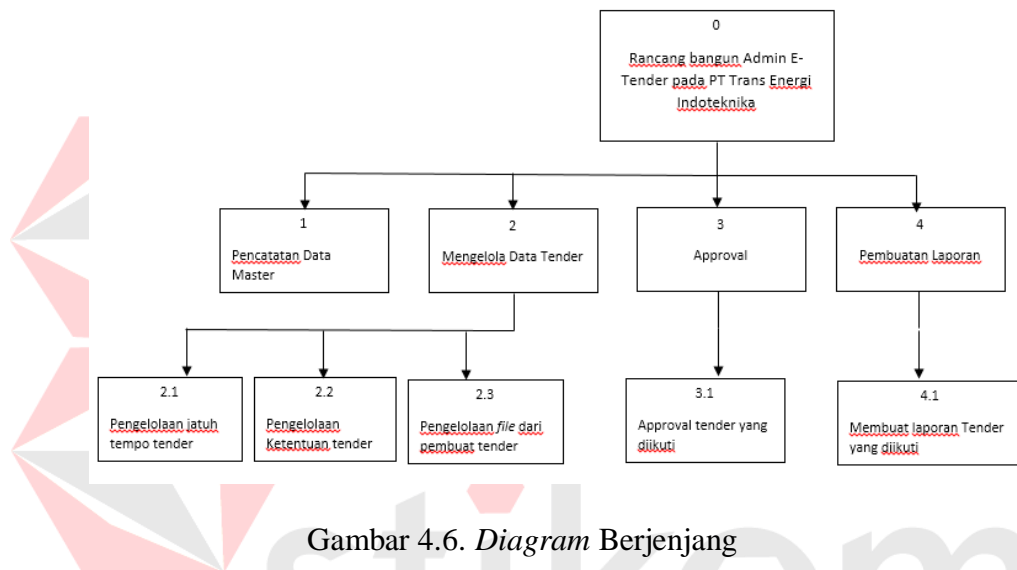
0

Rancang bangun Admin E-Tender pada PT Trans Energi Indoteknika

1

Pencatatan Data Master

2

Mengelola Data Tender

3

Approval

4

Pembuatan Laporan

2.1

Pengelolaan jatuh tempo tender

2.2

Pengelolaan Ketentuan tender

2.3

Pengelolaan *file* dari pembuat tender

3.1

Approval tender yang diikuti

4.1

Membuat laporan Tender yang diikuti

Gambar 4.6. *Diagram* Berjenjang

stikom